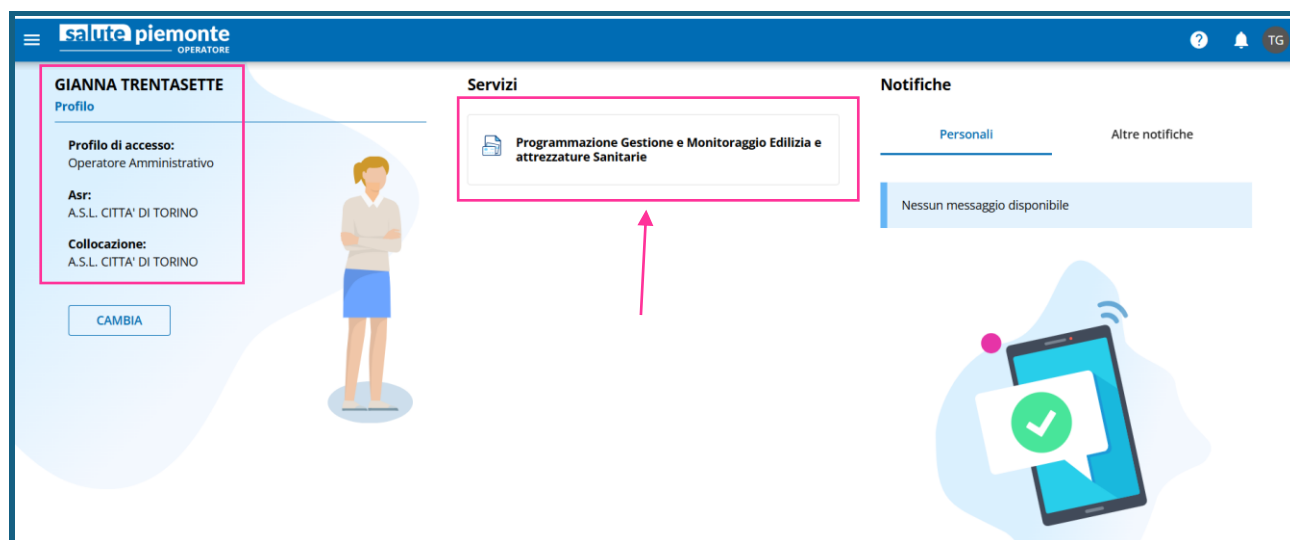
salute piemonte
OPERATORE

TG

GIANNA TRENTASETTE
Profilo

Profilo di accesso:
Operatore Amministrativo

Asr:
A.S.L. CITTA' DI TORINO

Collocazione:
A.S.L. CITTA' DI TORINO

CAMBIA

Servizi

Programmazione Gestione e Monitoraggio Edilizia e attrezzature Sanitarie

Notifiche

Personali

Altre notifiche

Nessun messaggio disponibile